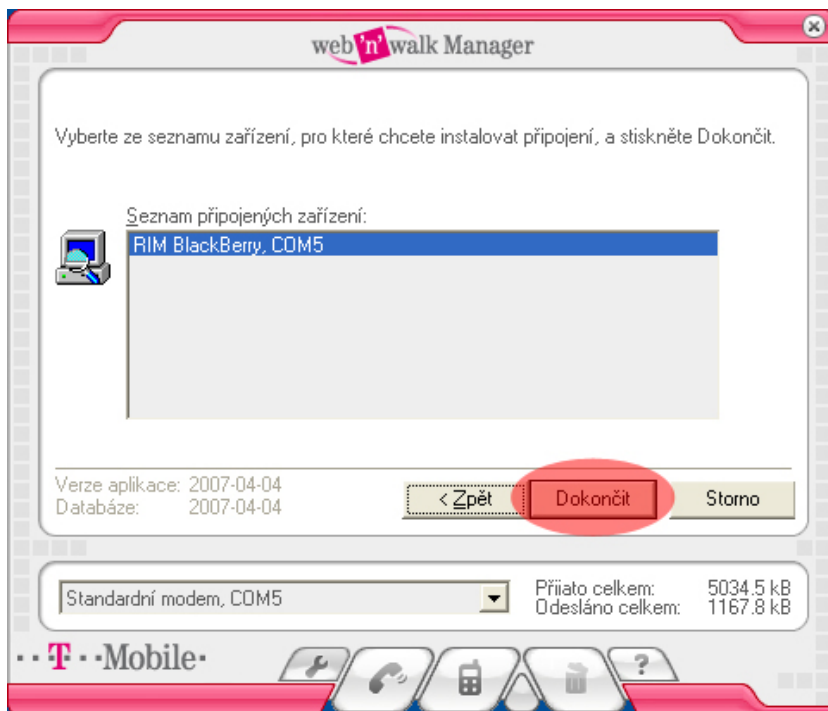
web'n'walk Manager

Vyberte ze seznamu zařízení, pro které chcete instalovat připojení, a stiskněte Dokončit.

Seznam připojených zařízení:

RIM BlackBerry, COM5

Verze aplikace: 2007-04-04
Databáze: 2007-04-04

< Zpět

Dokončit

Storno

Standardní modem, COM5

Přiato celkem: 5034.5 kB
Odesláno celkem: 1167.8 kB

··T··Mobile·

?